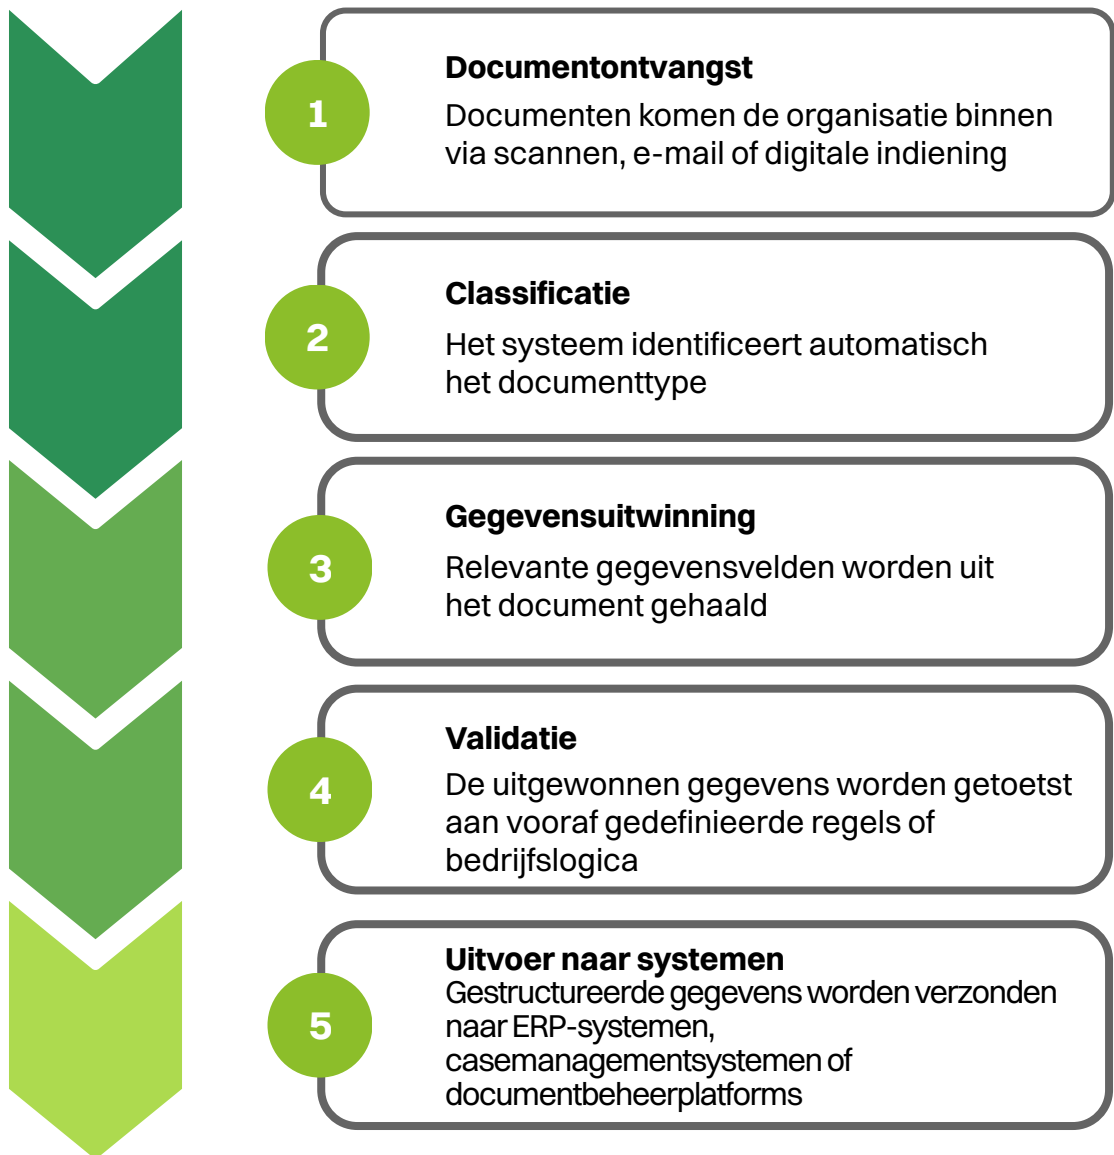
1

Documentontvangst

Documenten komen de organisatie binnen via scannen, e-mail of digitale indiening

2

Classificatie

Het systeem identificeert automatisch het documenttype

3

Gegevensuitwinning

Relevante gegevensvelden worden uit het document gehaald

4

Validatie

De uitgewonnen gegevens worden getoetst aan vooraf gedefinieerde regels of bedrijfslogica

5

Uitvoer naar systemen

Gestructureerde gegevens worden verzonden naar ERP-systemen, casemanagementsystemen of documentbeheerplatforms